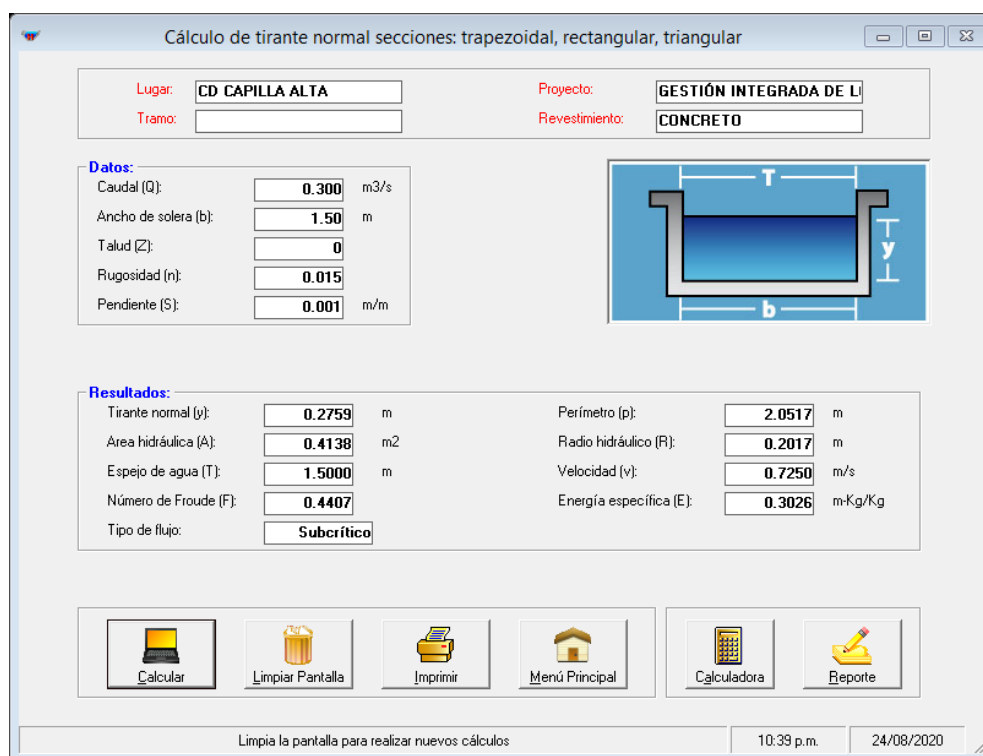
Cálculo de tirante normal secciones: trapezoidal, rectangular, triangular

Lugar: CD CAPILLA ALTA
Tramo:
Proyecto: GESTIÓN INTEGRADA DE L
Revestimiento: CONCRETO

Datos:
Caudal (Q): 0.300 m3/s
Ancho de solera (b): 1.50 m
Talud (Z): 0
Rugosidad (n): 0.015
Pendiente (S): 0.001 m/m

T
y
b

Resultados:
Tirante normal (y): 0.2759 m
Area hidráulica (A): 0.4138 m2
Espejo de agua (T): 1.5000 m
Número de Froude (F): 0.4407
Tipo de flujo: Subcrítico
Perímetro (p): 2.0517 m
Radio hidráulico (R): 0.2017 m
Velocidad (v): 0.7250 m/s
Energía específica (E): 0.3026 m-Kg/Kg

Calcular
Limpiar Pantalla
Imprimir
Menú Principal
Calculadora
Reporte

Limpia la pantalla para realizar nuevos cálculos
10:39 p.m.
24/08/2020